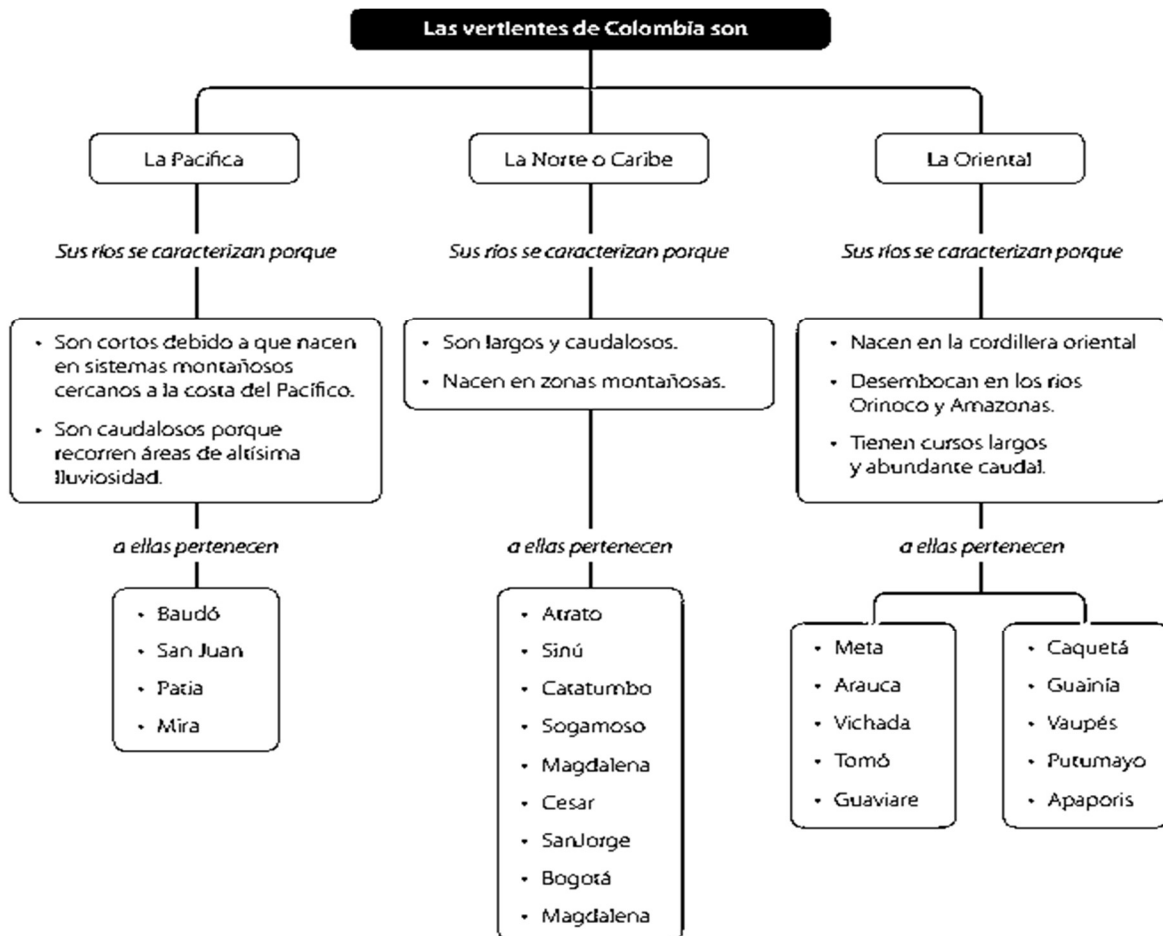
Las vertientes de Colombia son

La Pacífica

Sus ríos se caracterizan porque

• Son cortos debido a que nacen en sistemas montañosos cercanos a la costa del Pacífico.
• Son caudalosos porque recorren áreas de altísima lluviosidad.

a ellas pertenecen

• Baudó
• San Juan
• Patía
• Mira

La Norte o Caribe

Sus ríos se caracterizan porque

• Son largos y caudalosos.
• Nacen en zonas montañosas.

a ellas pertenecen

• Atrato
• Sinú
• Catatumbo
• Sogamoso
• Magdalena
• Cesar
• SanJorge
• Bogotá
• Magdalena

La Oriental

Sus ríos se caracterizan porque

• Nacen en la cordillera oriental
• Desembocan en los ríos Orinoco y Amazonas.
• Tienen cursos largos y abundante caudal.

a ellas pertenecen

• Meta
• Arauca
• Vichada
• Tomó
• Guaviare

• Caquetá
• Guainía
• Vaupés
• Putumayo
• Apaporis